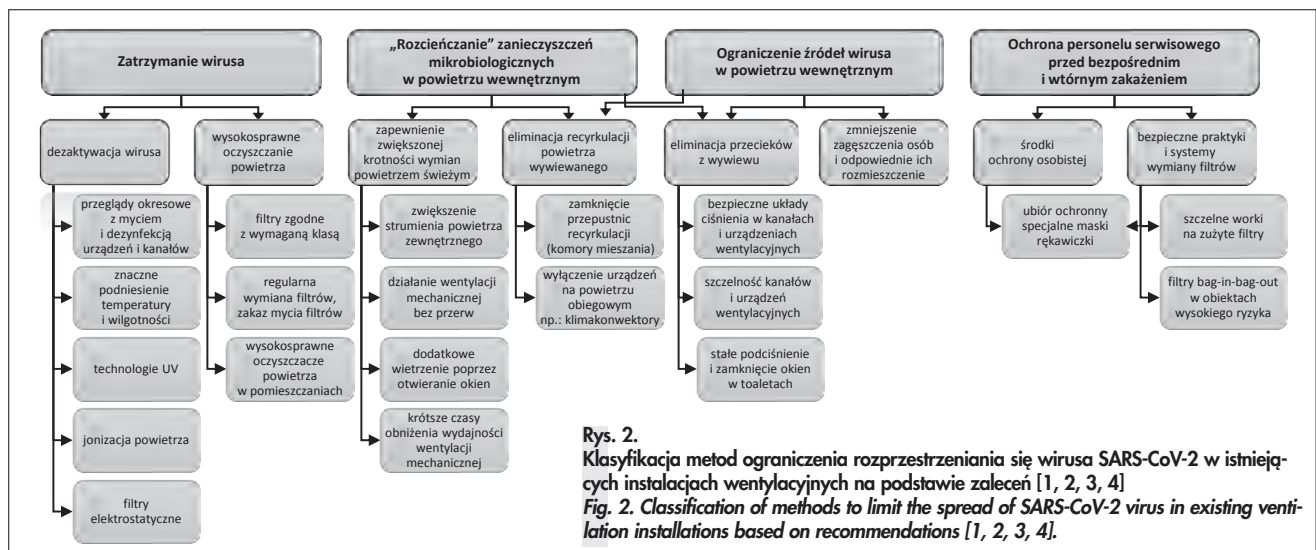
Zatrzymanie wirusa

„Rozcieńczanie" zanieczyszczeń mikrobiologicznych w powietrzu wewnętrznym

Ograniczenie źródeł wirusa w powietrzu wewnętrznym

Ochrona personelu serwisowego przed bezpośrednim i wtórnym zakażeniem

dezaktywacja wirusa

wysokosprawne oczyszczanie powietrza

zapewnienie zwiększonej krotności wymian powietrzem świeżym

eliminacja recyrkulacji powietrza wywiewanego

eliminacja przecieków z wywiewu

zmniejszenie zagęszczenia osób i odpowiednie ich rozmieszczenie

środki ochrony osobistej

bezpieczne praktyki i systemy wymiany filtrów

przeglądy okresowe z myciem i dezynfekcją urządzeń i kanałów

znaczne podniesienie temperatury i wilgotności

technologie UV

jonizacja powietrza

filtry elektrostatyczne

filtry zgodne z wymaganą klasą

regularna wymiana filtrów, zakaz mycia filtrów

wysokosprawne oczyszczacze powietrza w pomieszczaniach

zwiększenie strumienia powietrza zewnętrznego

działanie wentylacji mechanicznej bez przerw

dodatkowe wietrzenie poprzez otwieranie okien

krótsze czasy obniżenia wydajności wentylacji mechanicznej

zamknięcie przepustnic recyrkulacji (komory mieszania)

wyłączenie urządzeń na powietrzu obiegowym np.: klimakonwektory

bezpieczne układy ciśnienia w kanałach i urządzeniach wentylacyjnych

szczelność kanałów i urządzeń wentylacyjnych

stałe podciśnienie i zamknięcie okien w toaletach

ubiór ochronny specjalne maski rękawiczki

szczelne worki na zużyte filtry

filtry bag-in-bag-out w obiektach wysokiego ryzyka

Rys. 2.
Klasyfikacja metod ograniczenia rozprzestrzeniania się wirusa SARS-CoV-2 w istniejących instalacjach wentylacyjnych na podstawie zaleceń [1, 2, 3, 4]
Fig. 2. Classification of methods to limit the spread of SARS-CoV-2 virus in existing ventilation installations based on recommendations [1, 2, 3, 4].